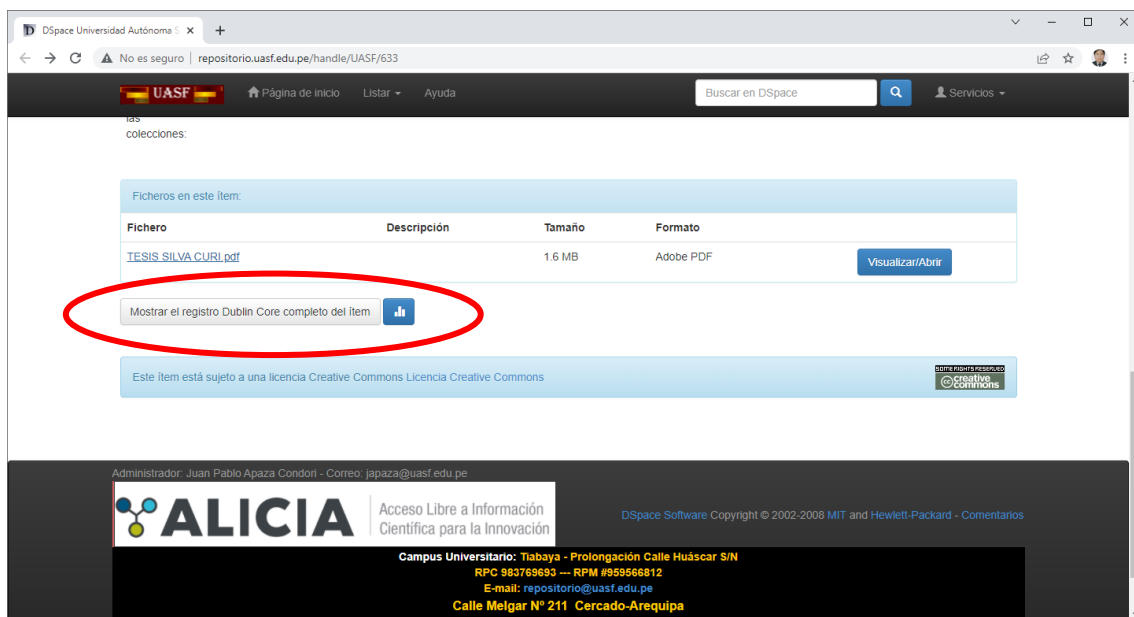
DSpace Universidad Autónoma S ×  +

No es seguro | repositorio.uasf.edu.pe/handle/UASF/633

UASF  Página de inicio  Listar  Ayuda  Buscar en DSpace  Servicios

las colecciones:

Ficheros en este ítem:

| Fichero | Descripción | Tamaño | Formato | |
|---|---|---|---|---|
| TESIS SILVA CURI.pdf | | 1.6 MB | Adobe PDF | Visualizar/Abrir |

Mostrar el registro Dublin Core completo del ítem

Este ítem está sujeto a una licencia Creative Commons Licencia Creative Commons

SOME RIGHTS RESERVED creative commons

Administrador: Juan Pablo Apaza Condori - Correo: japaza@uasf.edu.pe

ALICIA Acceso Libre a Información Científica para la Innovación

DSpace Software Copyright © 2002-2008 MIT and Hewlett-Packard - Comentarios

Campus Universitario: Tiabaya - Prolongación Calle Huáscar S/N
RPC 983769693 --- RPM #959566812
E-mail: repositorio@uasf.edu.pe
Calle Melgar Nº 211 Cercado-Arequipa